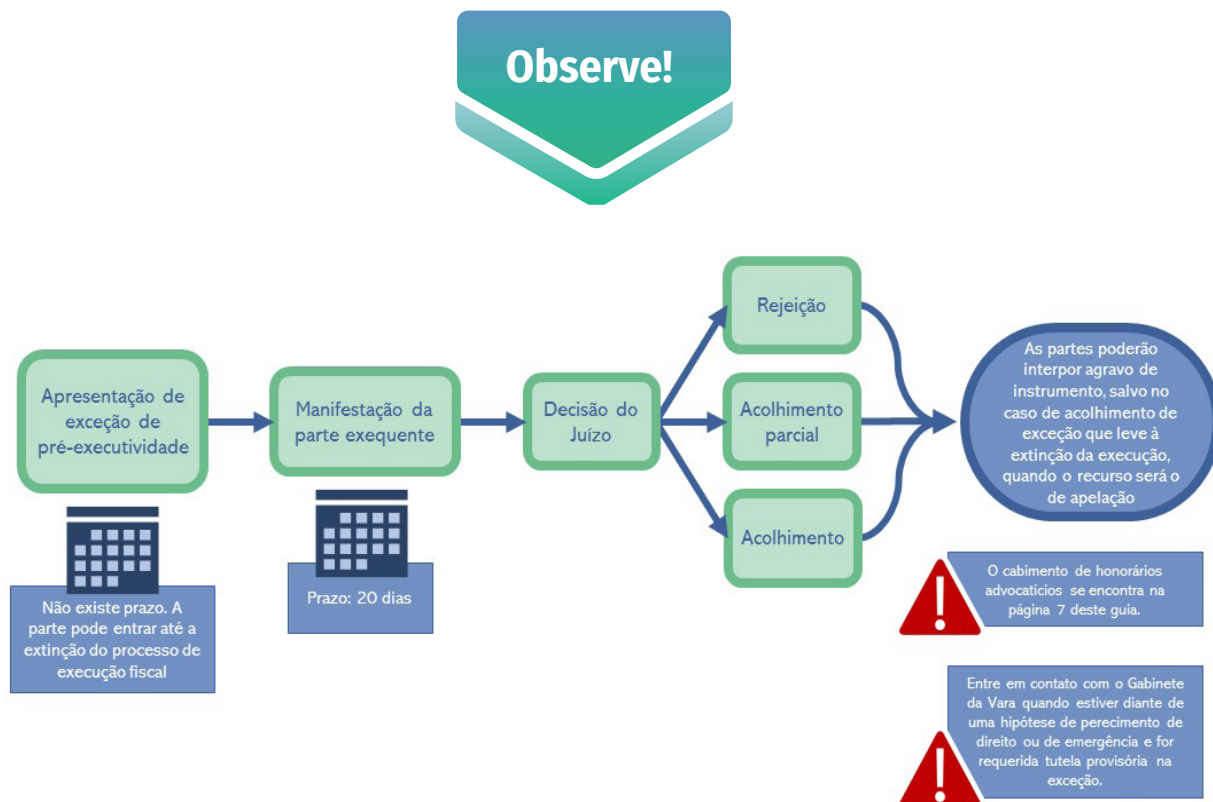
Observe!

Apresentação de exceção de pré-executividade

Não existe prazo. A parte pode entrar até a extinção do processo de execução fiscal

Manifestação da parte exequente

Prazo: 20 dias

Decisão do Juízo

Rejeição

Acolhimento parcial

Acolhimento

As partes poderão interpor agravo de instrumento, salvo no caso de acolhimento de exceção que leve à extinção da execução, quando o recurso será o de apelação

O cabimento de honorários advocatícios se encontra na página 7 deste guia.

Entre em contato com o Gabinete da Vara quando estiver diante de uma hipótese de perecimento de direito ou de emergência e for requerida tutela provisória na exceção.